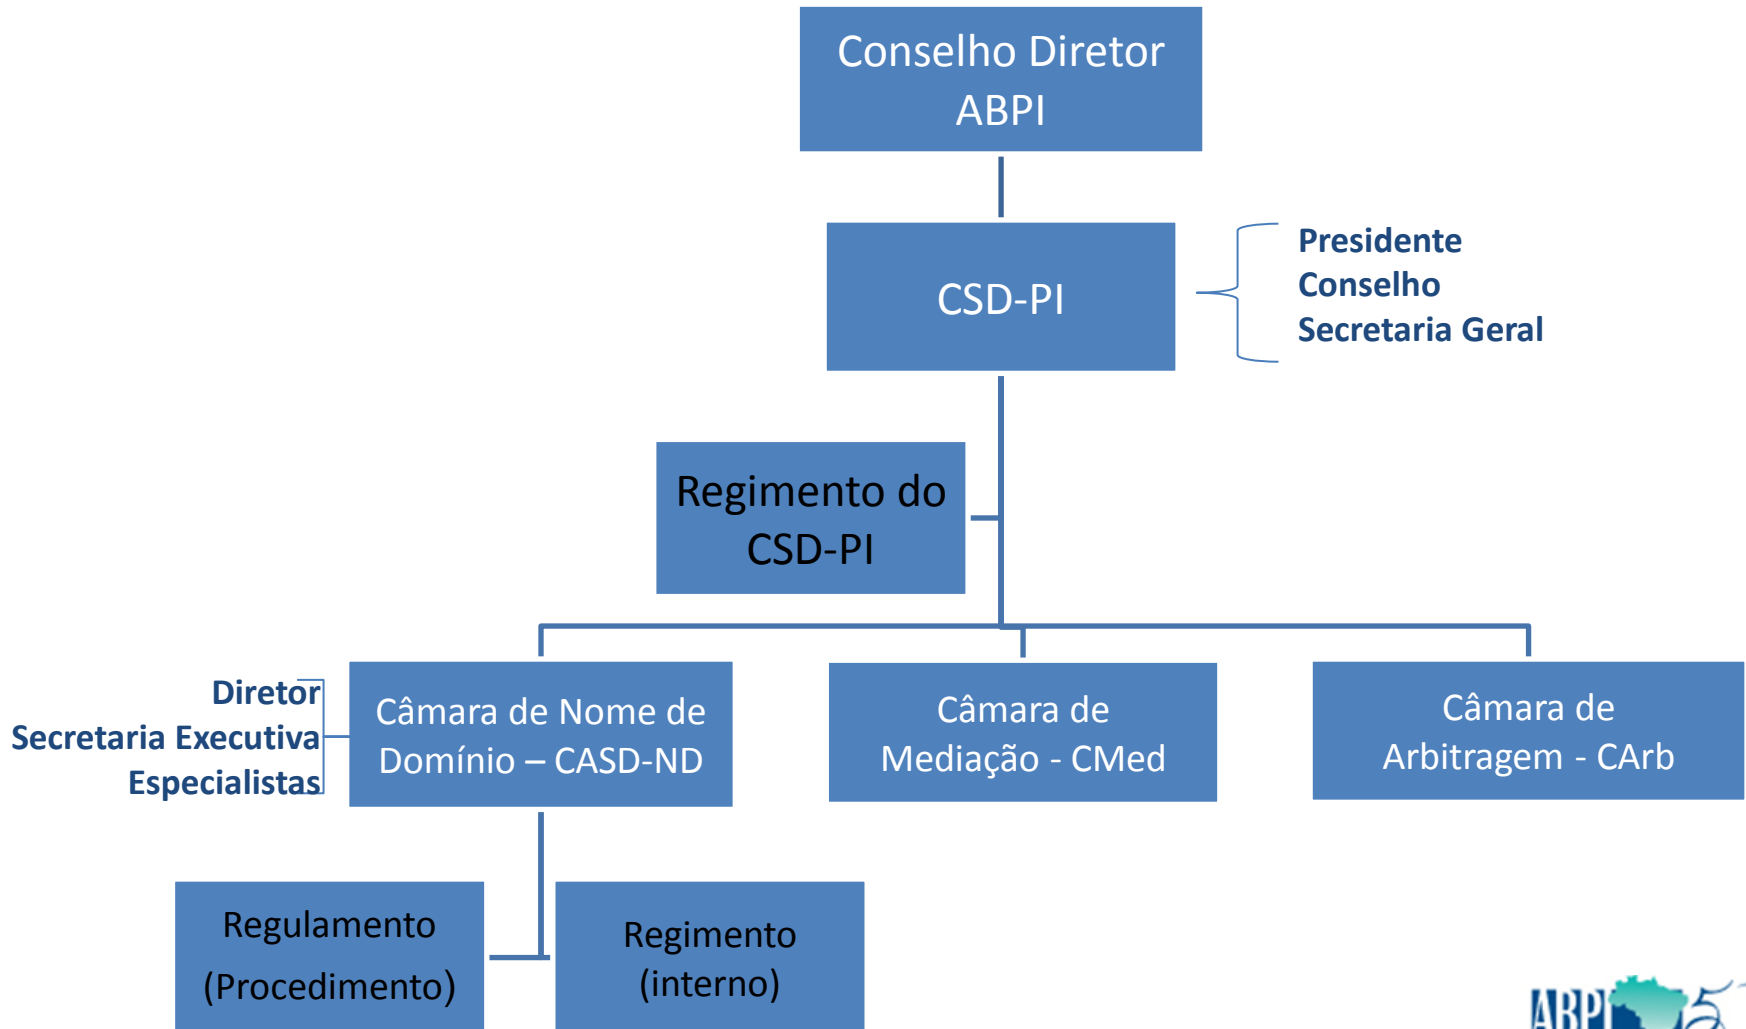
Conselho Diretor ABPI

CSD-PI

Presidente
Conselho
Secretaria Geral

Regimento do CSD-PI

Diretor
Secretaria Executiva
Especialistas

Câmara de Nome de Domínio – CASD-ND

Câmara de Mediação - CMed

Câmara de Arbitragem - CArb

Regulamento (Procedimento)

Regimento (interno)

ABPI